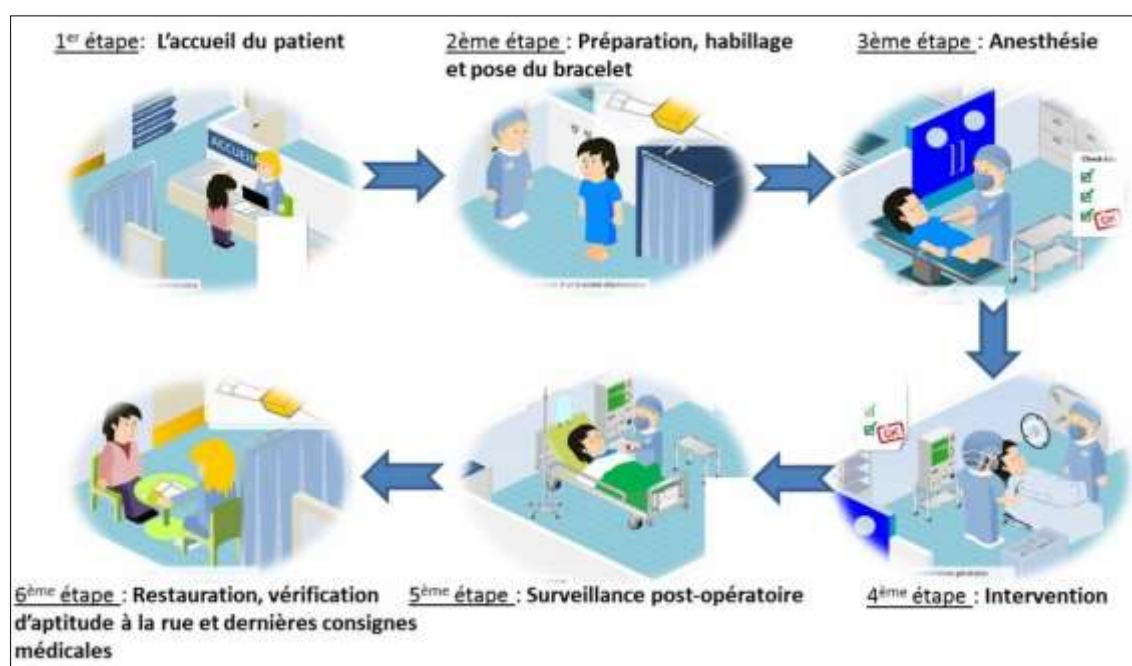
1$^{er}$ étape: L'accueil du patient

2ème étape : Préparation, habillage et pose du bracelet

3ème étape : Anesthésie

ACCUEIL

Check-list

OK

OK

4$^{ème}$ étape : Intervention

5$^{ème}$ étape : Surveillance post-opératoire

6$^{ème}$ étape : Restauration, vérification d'aptitude à la rue et dernières consignes médicales